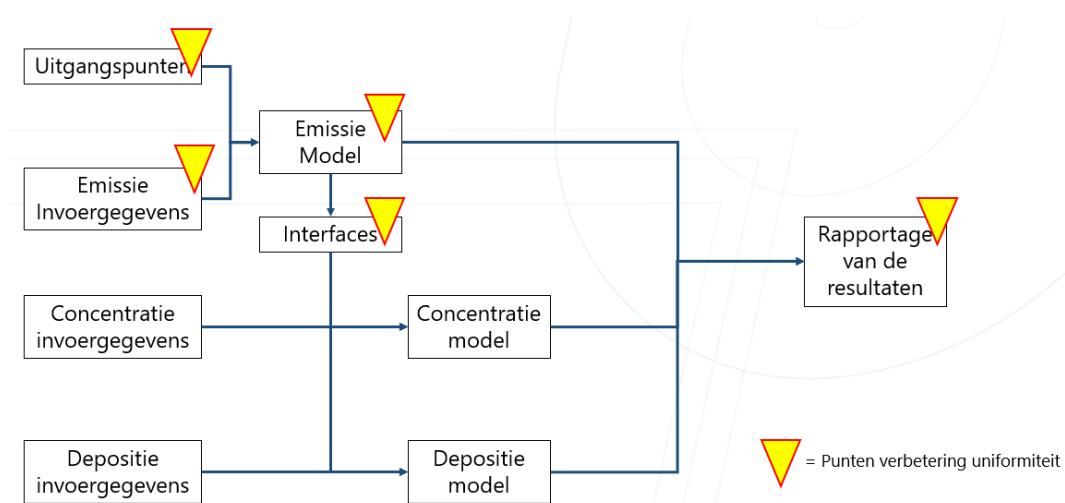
Uitgangspunten

Emissie Invoergegevens

Emissie Model

Interfaces

Rapportage van de resultaten

Concentratie invoergegevens

Concentratie model

Depositie invoergegevens

Depositie model

= Punten verbetering uniformiteit